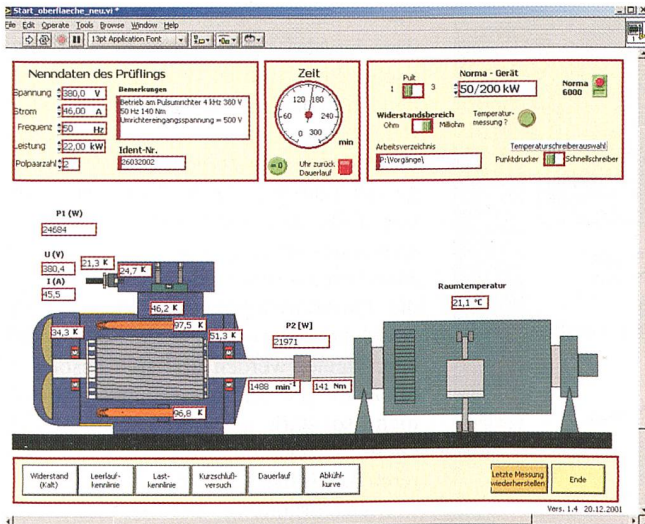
Start_oberflaeche_neu.vi *

File Edit Operate Tools Browse Window Help

13pt Application Font

Nenndaten des Prüflings

Spannung 380,0 V

Strom 46,00 A

Frequenz 50 Hz

Leistung 22,00 kW

Polpaarzahl 2

Bemerkungen

Betrieb am Pulsumrichter 4 kHz 380 V 50 Hz 140 Nm Umrichtereingangsspannung = 500 V

Ident-Nr.

26032002

Zeit

120 180

60 240

0 300

min

0

Uhr zurück

Dauerlauf

Pult

1 3

Norma - Gerät

50/200 kW

Norma 6000

Widerstandsbereich

Ohm MilliOhm

Temperatur-messung ?

Arbeitsverzeichnis

P:\Vorgänge\

Temperaturschreiberauswahl

Punktdrucker Schnellschreiber

P1 (W)

24684

U (V)

380,4

I (A)

45,5

21,3 K

24,7 K

46,2 K

34,3 K

97,5 K

51,3 K

96,8 K

P2 [W]

21971

1488 min$^{-1}$

141 Nm

Raumtemperatur

21,1 °C

Widerstand (Kalt)

Leerlauf-kennlinie

Last-kennlinie

Kurzschluß-versuch

Dauerlauf

Abkühl-kurve

Letzte Messung wiederherstellen

Ende

Vers. 1.4 20.12.2001